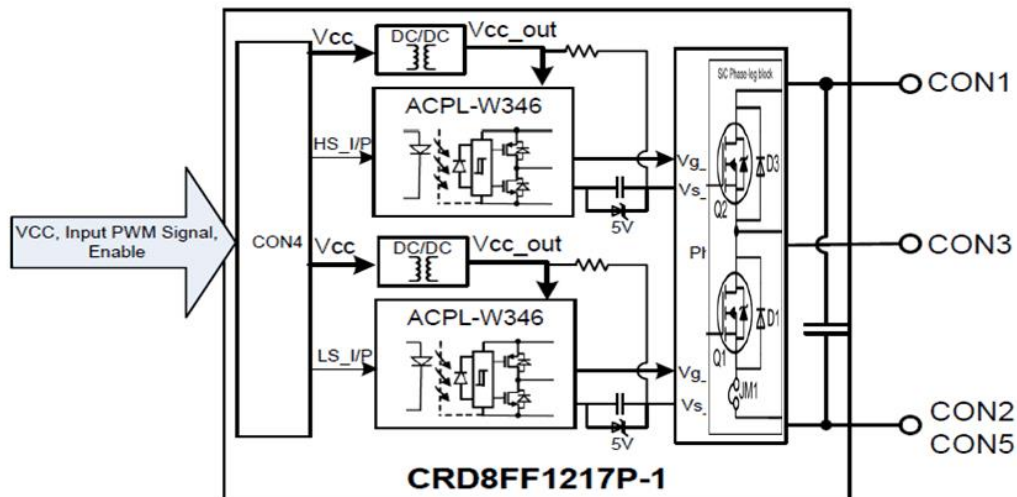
VCC, Input PWM Signal, Enable

CON4

Vcc
DC/DC
Vcc_out
ACPL-W346
HS_I/P
Vg_
Vs_
5V

Vcc
DC/DC
Vcc_out
ACPL-W346
LS_I/P
Vg_
Vs_
5V

SiC Phase leg block
D3
Q2
Ph
D1
Q1
JM1

CON1
CON3
CON2
CON5

CRD8FF1217P-1